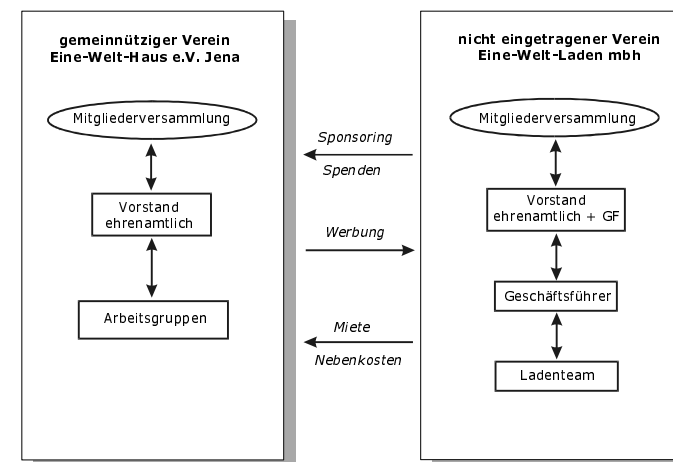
gemeinnütziger Verein
Eine-Welt-Haus e.V. Jena

Mitgliederversammlung

Vorstand
ehrenamtlich

Arbeitsgruppen

Sponsoring
Spenden

Werbung

Miete
Nebenkosten

nicht eingetragener Verein
Eine-Welt-Laden mbh

Mitgliederversammlung

Vorstand
ehrenamtlich + GF

Geschäftsführer

Ladenteam